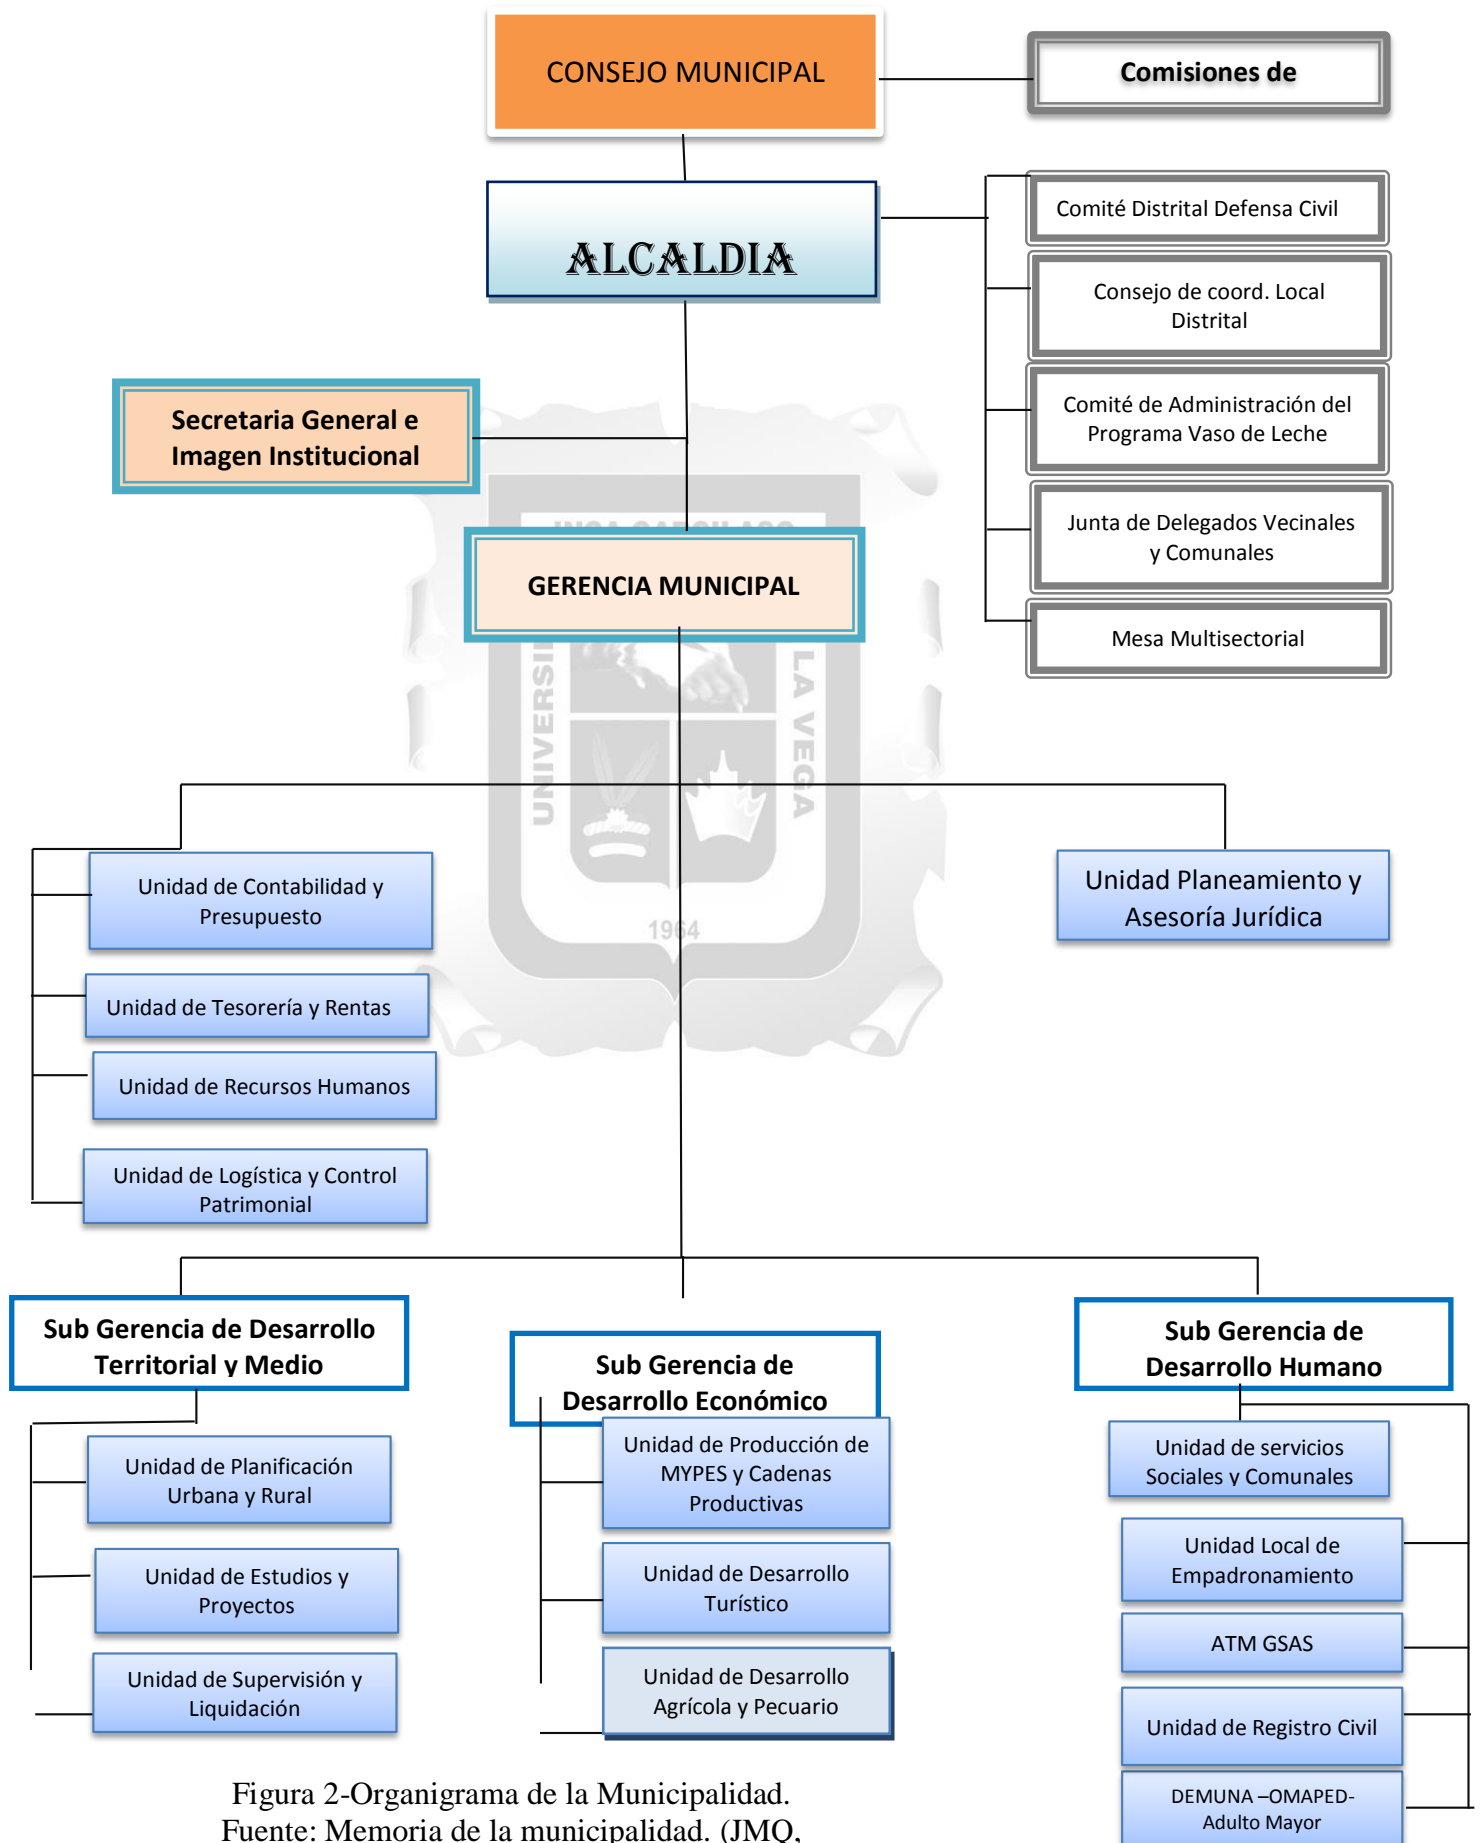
CONSEJO MUNICIPAL

Comisiones de

ALCALDIA

Comité Distrital Defensa Civil

Consejo de coord. Local Distrital

Comité de Administración del Programa Vaso de Leche

Junta de Delegados Vecinales y Comunales

Mesa Multisectorial

Secretaria General e Imagen Institucional

GERENCIA MUNICIPAL

UNIVERSI LA VEGA 1964

Unidad de Contabilidad y Presupuesto

Unidad de Tesorería y Rentas

Unidad de Recursos Humanos

Unidad de Logística y Control Patrimonial

Unidad Planeamiento y Asesoría Jurídica

Sub Gerencia de Desarrollo Territorial y Medio

Sub Gerencia de Desarrollo Económico

Sub Gerencia de Desarrollo Humano

Unidad de Planificación Urbana y Rural

Unidad de Estudios y Proyectos

Unidad de Supervisión y Liquidación

Unidad de Producción de MYPES y Cadenas Productivas

Unidad de Desarrollo Turístico

Unidad de Desarrollo Agrícola y Pecuario

Unidad de servicios Sociales y Comunales

Unidad Local de Empadronamiento

ATM GSAS

Unidad de Registro Civil

DEMUNA –OMAPED- Adulto Mayor

Figura 2-Organigrama de la Municipalidad.
Fuente: Memoria de la municipalidad. (JMQ,